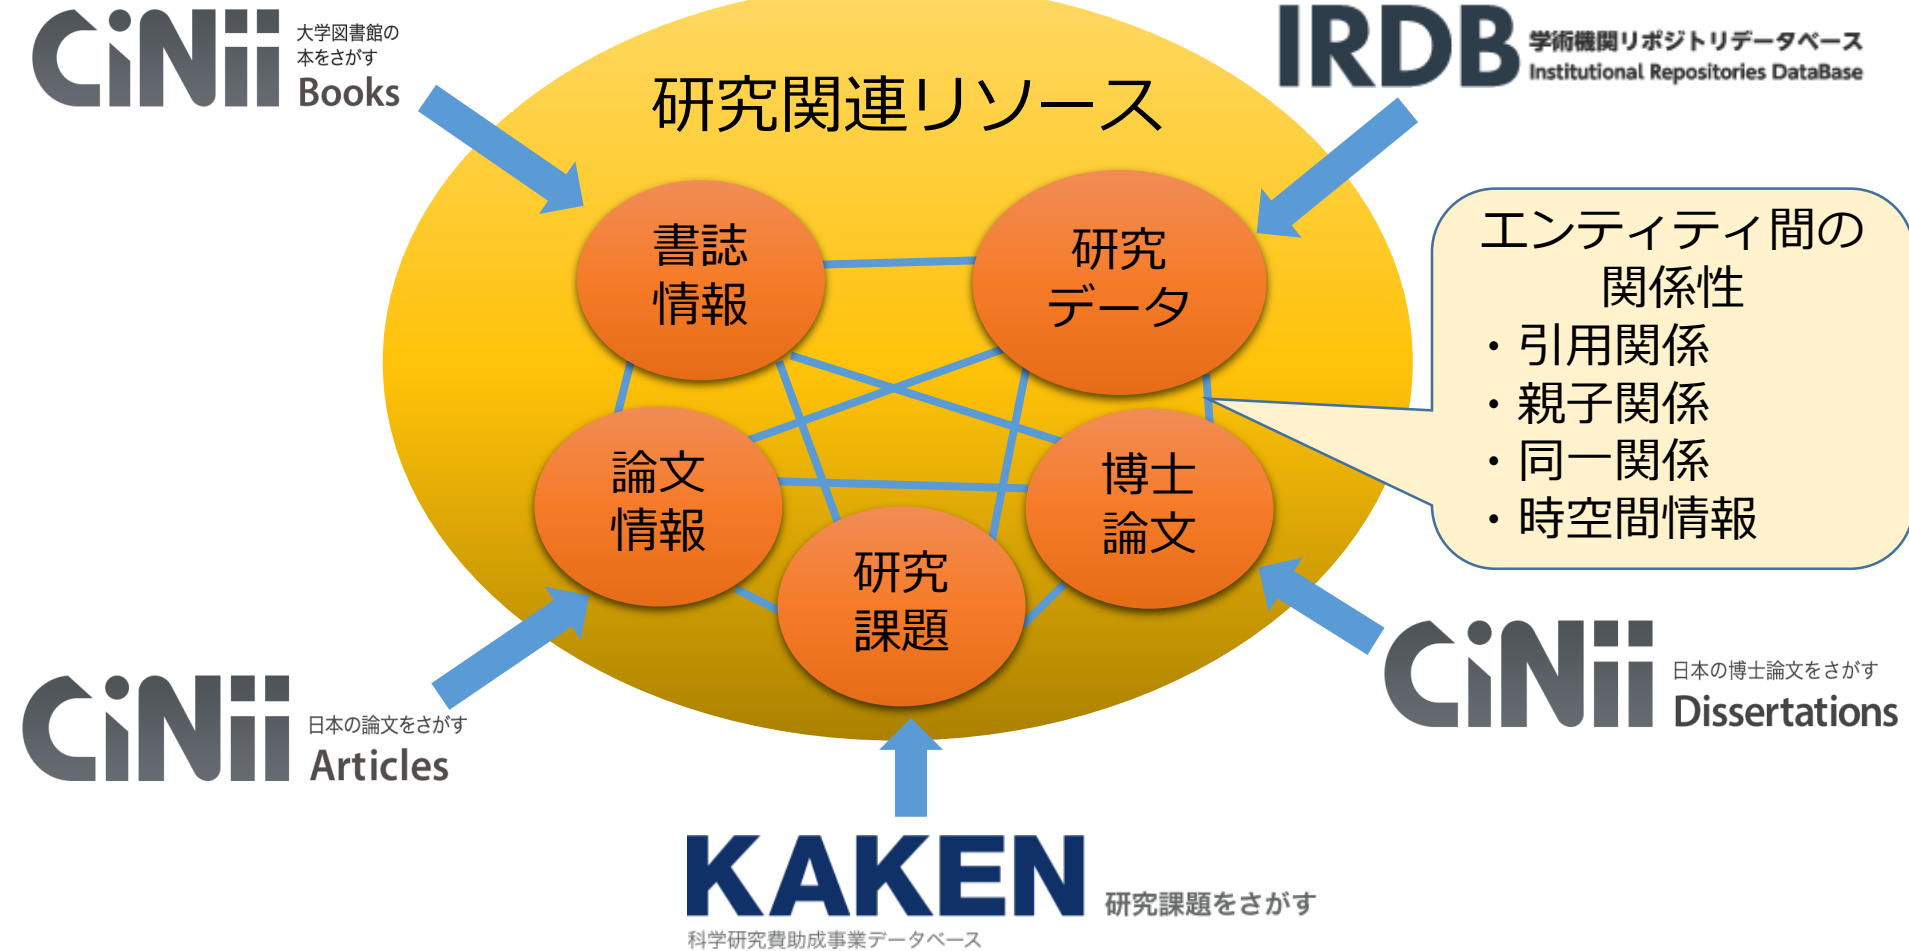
CiNii 大学図書館の本をさがす Books

IRDB 学術機関リポジトリデータベース Institutional Repositories DataBase

研究関連リソース

書誌情報

研究データ

エンティティ間の関係性
・引用関係
・親子関係
・同一関係
・時空間情報

論文情報

博士論文

研究課題

CiNii 日本の論文をさがす Articles

CiNii 日本の博士論文をさがす Dissertations

KAKEN 研究課題をさがす
科学研究費助成事業データベース